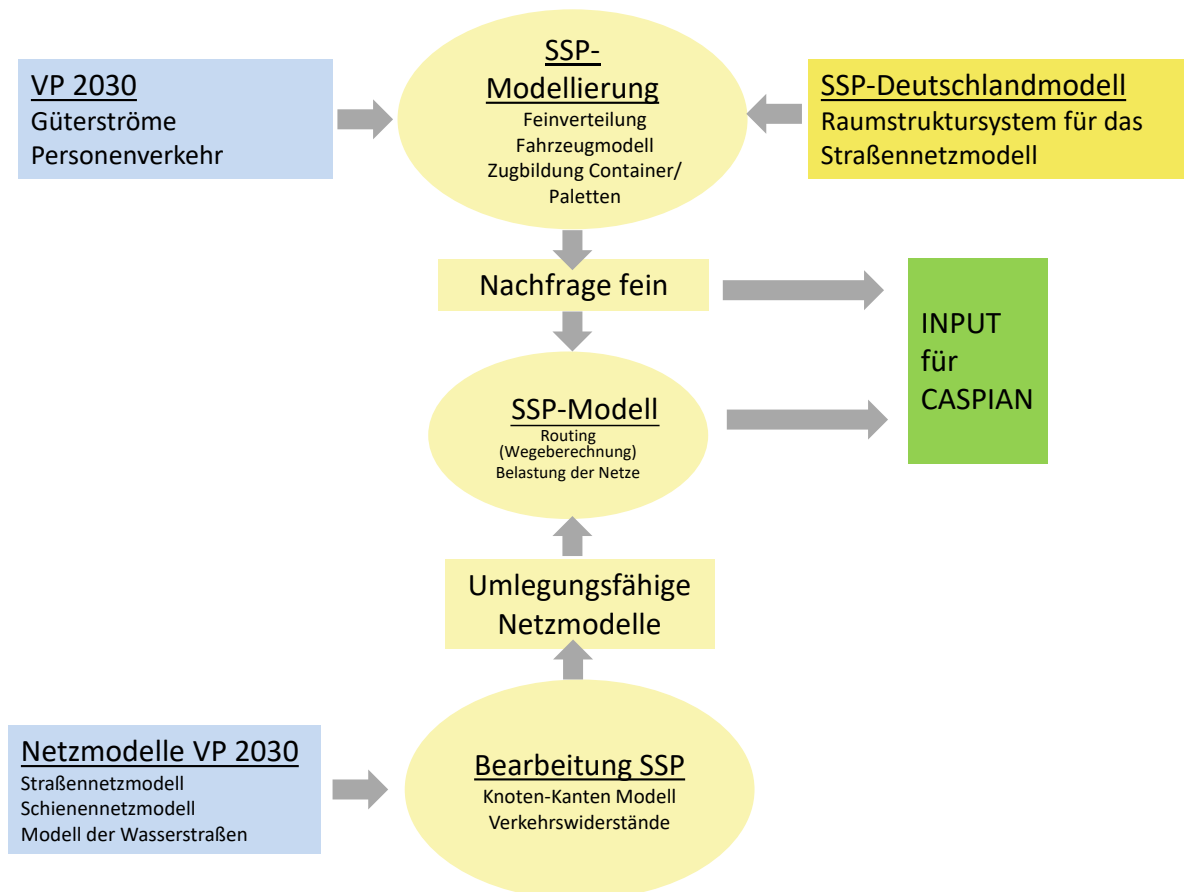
VP 2030
Güterströme
Personenverkehr

SSP-Modellierung
Feinverteilung
Fahrzeugmodell
Zugbildung Container/ Paletten

SSP-Deutschlandmodell
Raumstruktursystem für das Straßennetzmodell

Nachfrage fein

INPUT für CASPIAN

SSP-Modell
Routing (Wegeberechnung)
Belastung der Netze

Umlegungsfähige Netzmodelle

Netzmodelle VP 2030
Straßennetzmodell
Schienennetzmodell
Modell der Wasserstraßen

Bearbeitung SSP
Knoten-Kanten Modell
Verkehrswiderstände